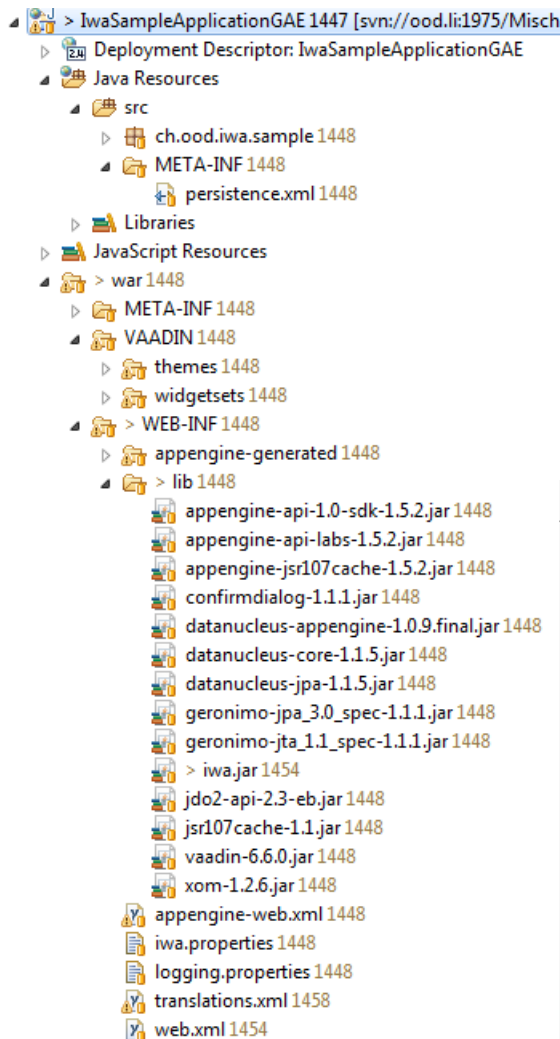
> IwaSampleApplicationGAE 1447 [svn://ood.li:1975/Misch
Deployment Descriptor: IwaSampleApplicationGAE
Java Resources
src
ch.ood.iwa.sample 1448
META-INF 1448
persistence.xml 1448
Libraries
JavaScript Resources
> war 1448
META-INF 1448
VAADIN 1448
themes 1448
widgetsets 1448
> WEB-INF 1448
appengine-generated 1448
> lib 1448
appengine-api-1.0-sdk-1.5.2.jar 1448
appengine-api-labs-1.5.2.jar 1448
appengine-jsr107cache-1.5.2.jar 1448
confirmdialog-1.1.1.jar 1448
datanucleus-appengine-1.0.9.final.jar 1448
datanucleus-core-1.1.5.jar 1448
datanucleus-jpa-1.1.5.jar 1448
geronimo-jpa_3.0_spec-1.1.1.jar 1448
geronimo-jta_1.1_spec-1.1.1.jar 1448
> iwa.jar 1454
jdo2-api-2.3-eb.jar 1448
jsr107cache-1.1.jar 1448
vaadin-6.6.0.jar 1448
xom-1.2.6.jar 1448
appengine-web.xml 1448
iwa.properties 1448
logging.properties 1448
translations.xml 1458
web.xml 1454